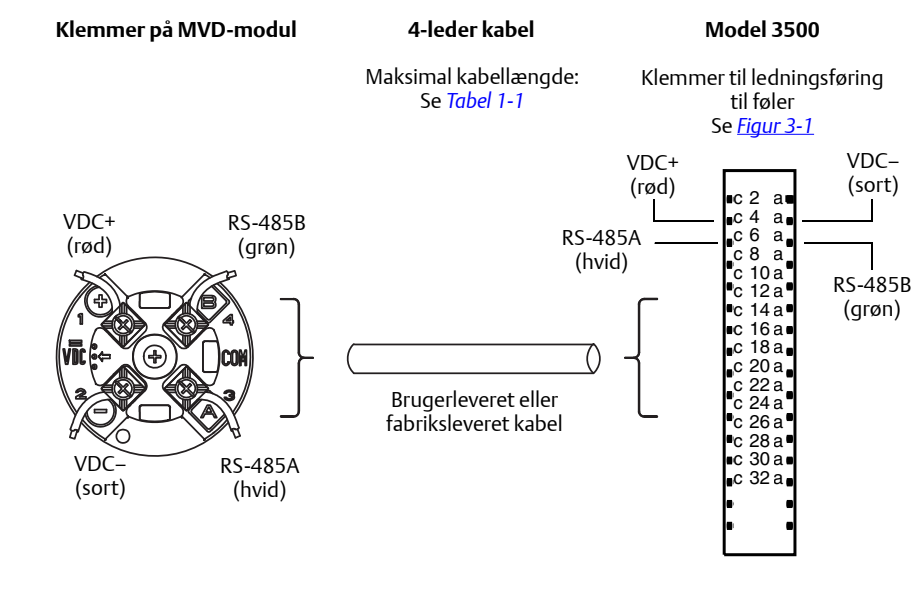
Klemmer på MVD-modul

4-leder kabel

Model 3500

Maksimal kabellængde: Se *Tabel 1-1*

Klemmer til ledningsføring til føler Se *Figur 3-1*

VDC+ (rød)

RS-485B (grøn)

1

4

VDC

COM

2

3

VDC– (sort)

RS-485A (hvid)

Brugerleveret eller fabriksleveret kabel

VDC+ (rød)

VDC– (sort)

RS-485A (hvid)

RS-485B (grøn)

c 2 a
c 4 a
c 6 a
c 8 a
c 10 a
c 12 a
c 14 a
c 16 a
c 18 a
c 20 a
c 22 a
c 24 a
c 26 a
c 28 a
c 30 a
c 32 a